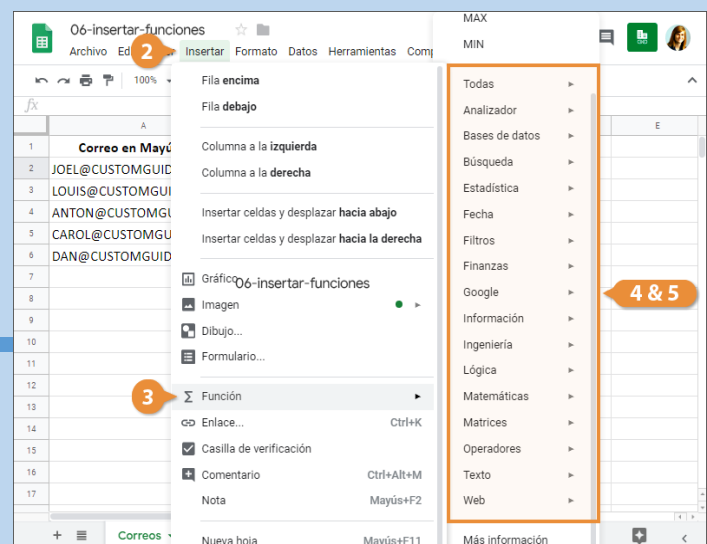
06-insertar-funciones

Archivo Ed 2 Insertar Formato Datos Herramientas Comp

100%

fx

A E

Correo en Mayú

1
2 JOEL@CUSTOMGUI
3 LOUIS@CUSTOMGUI
4 ANTON@CUSTOMGU
5 CAROL@CUSTOMGU
6 DAN@CUSTOMGUID
7
8
9
10
11
12
13
14
15
16
17
18

+ Correos

Fila **encima**

Fila **debajo**

Columna a la **izquierda**

Columna a la **derecha**

Insertar celdas y desplazar **hacia abajo**

Insertar celdas y desplazar **hacia la derecha**

Gráfico 06-insertar-funciones

Imagen

Dibujo...

Formulario...

3 Función

Enlace... Ctrl+K

Casilla de verificación

Comentario Ctrl+Alt+M

Nota Mayús+F2

Nueva hoja Mayús+F11

MAX

MIN

Todas

Analizador

Bases de datos

Búsqueda

Estadística

Fecha

Filtros

Finanzas

Google

Información

Ingeniería

Lógica

Matemáticas

Matrices

Operadores

Texto

Web

Más información

4 & 5